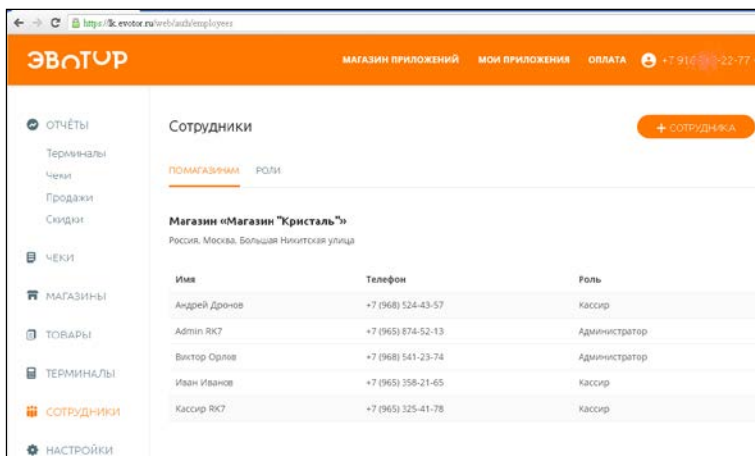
https://lk.evotor.ru/web/auth/employees

ЭВОТОР

МАГАЗИН ПРИЛОЖЕНИЙ МОИ ПРИЛОЖЕНИЯ ОПЛАТА +7 91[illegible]-22-77

ОТЧЁТЫ
Терминалы
Чеки
Продажи
Скидки

ЧЕКИ

МАГАЗИНЫ

ТОВАРЫ

ТЕРМИНАЛЫ

СОТРУДНИКИ

НАСТРОЙКИ

Сотрудники

+ СОТРУДНИКА

ПО МАГАЗИНАМ РОЛИ

Магазин «Магазин "Кристаль"»
Россия, Москва, Большая Никитская улица

| Имя | Телефон | Роль |
|---|---|---|
| Андрей Дронов | +7 (968) 524-43-57 | Кассир |
| Admin RK7 | +7 (965) 874-52-13 | Администратор |
| Виктор Орлов | +7 (968) 541-23-74 | Администратор |
| Иван Иванов | +7 (965) 358-21-65 | Кассир |
| Кассир RK7 | +7 (965) 325-41-78 | Кассир |